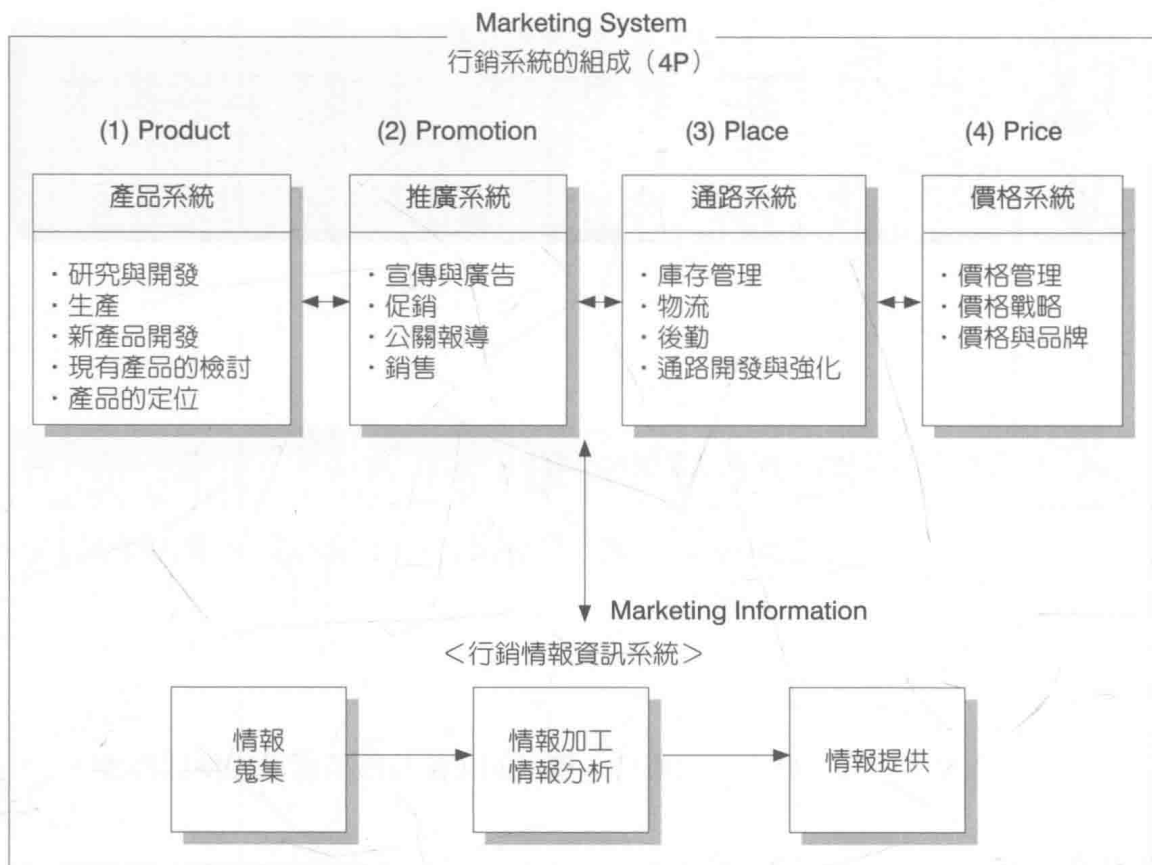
Marketing System
行銷系統的組成（4P）

(1) Product
產品系統
・研究與開發
・生產
・新產品開發
・現有產品的檢討
・產品的定位

(2) Promotion
推廣系統
・宣傳與廣告
・促銷
・公關報導
・銷售

(3) Place
通路系統
・庫存管理
・物流
・後勤
・通路開發與強化

(4) Price
價格系統
・價格管理
・價格戰略
・價格與品牌

Marketing Information
<行銷情報資訊系統>

情報蒐集

情報加工
情報分析

情報提供